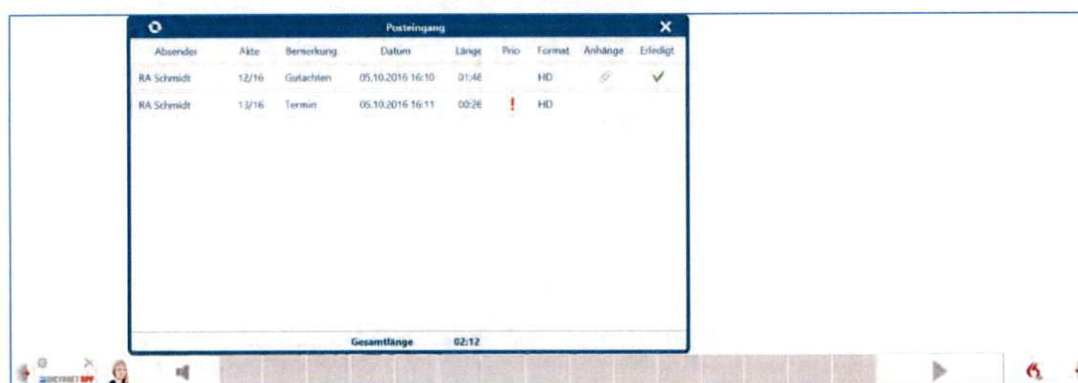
Posteingang

| Absender | Akte | Bemerkung | Datum | Länge | Prio | Format | Anhänge | Erledigt |
|---|---|---|---|---|---|---|---|---|
| RA Schmidt | 12/16 | Gutachten | 05.10.2016 16:10 | 01:46 | | HD | | ✓ |
| RA Schmidt | 13/16 | Termin | 05.10.2016 16:11 | 00:26 | ! | HD | | |

Gesamtlänge 02:12

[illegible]